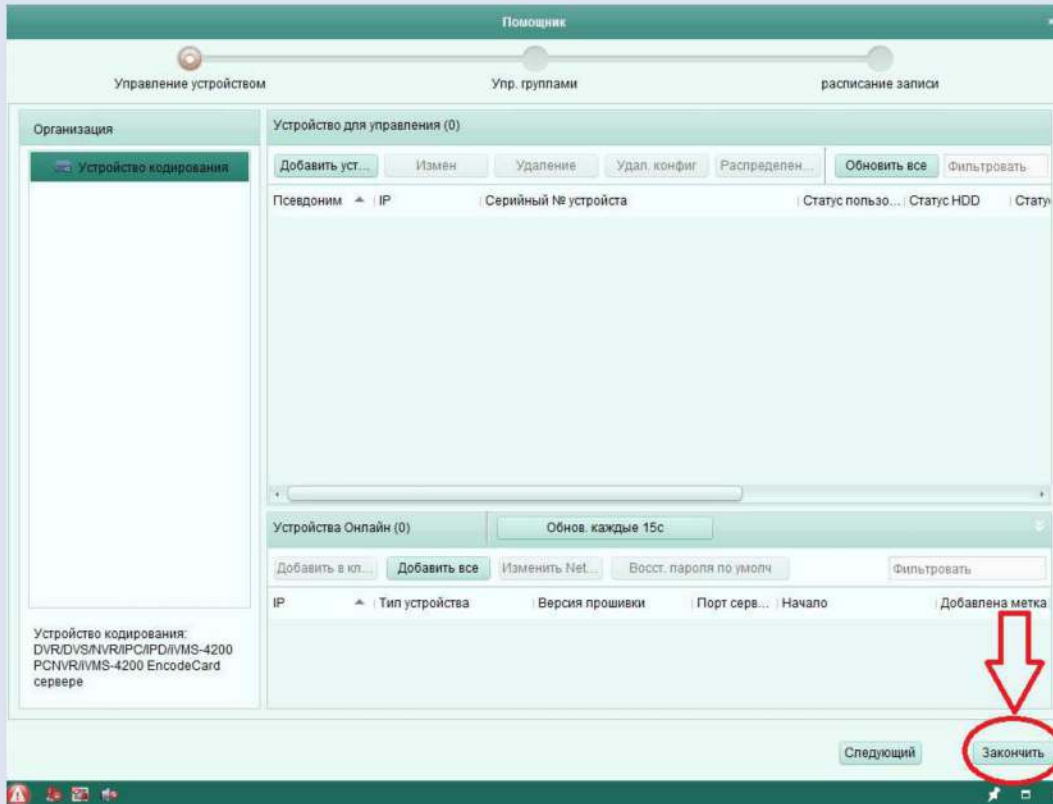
Помощник

Управление устройством

Упр. группами

расписание записи

Организация

Устройство кодирования

Устройство для управления (0)

Добавить уст...

Измен

Удаление

Удал. конфиг

Распределен...

Обновить все

Фильтровать

Псевдоним

IP

Серийный № устройста

Статус пользо...

Статус HDD

Стату

Устройства Онлайн (0)

Обнов. каждые 15с

Добавить в кл...

Добавить все

Изменить Net...

Восст. пароля по умолч

Фильтровать

IP

Тип устройства

Версия прошивки

Порт серв...

Начало

Добавлена метка

Устройство кодирования: DVR/DVS/NVR/IPC/IPD/iVMS-4200 PCNVR/iVMS-4200 EncodeCard сервере

Следующий

Закончить